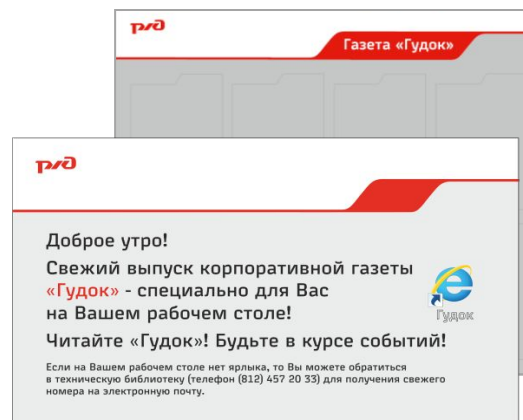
РЖД

Газета «Гудок»

РЖД

Доброе утро!

Свежий выпуск корпоративной газеты «Гудок» - специально для Вас на Вашем рабочем столе!

Гудок

Читайте «Гудок»! Будьте в курсе событий!

Если на Вашем рабочем столе нет ярлыка, то Вы можете обратиться в техническую библиотеку (телефон (812) 457 20 33) для получения свежего номера на электронную почту.